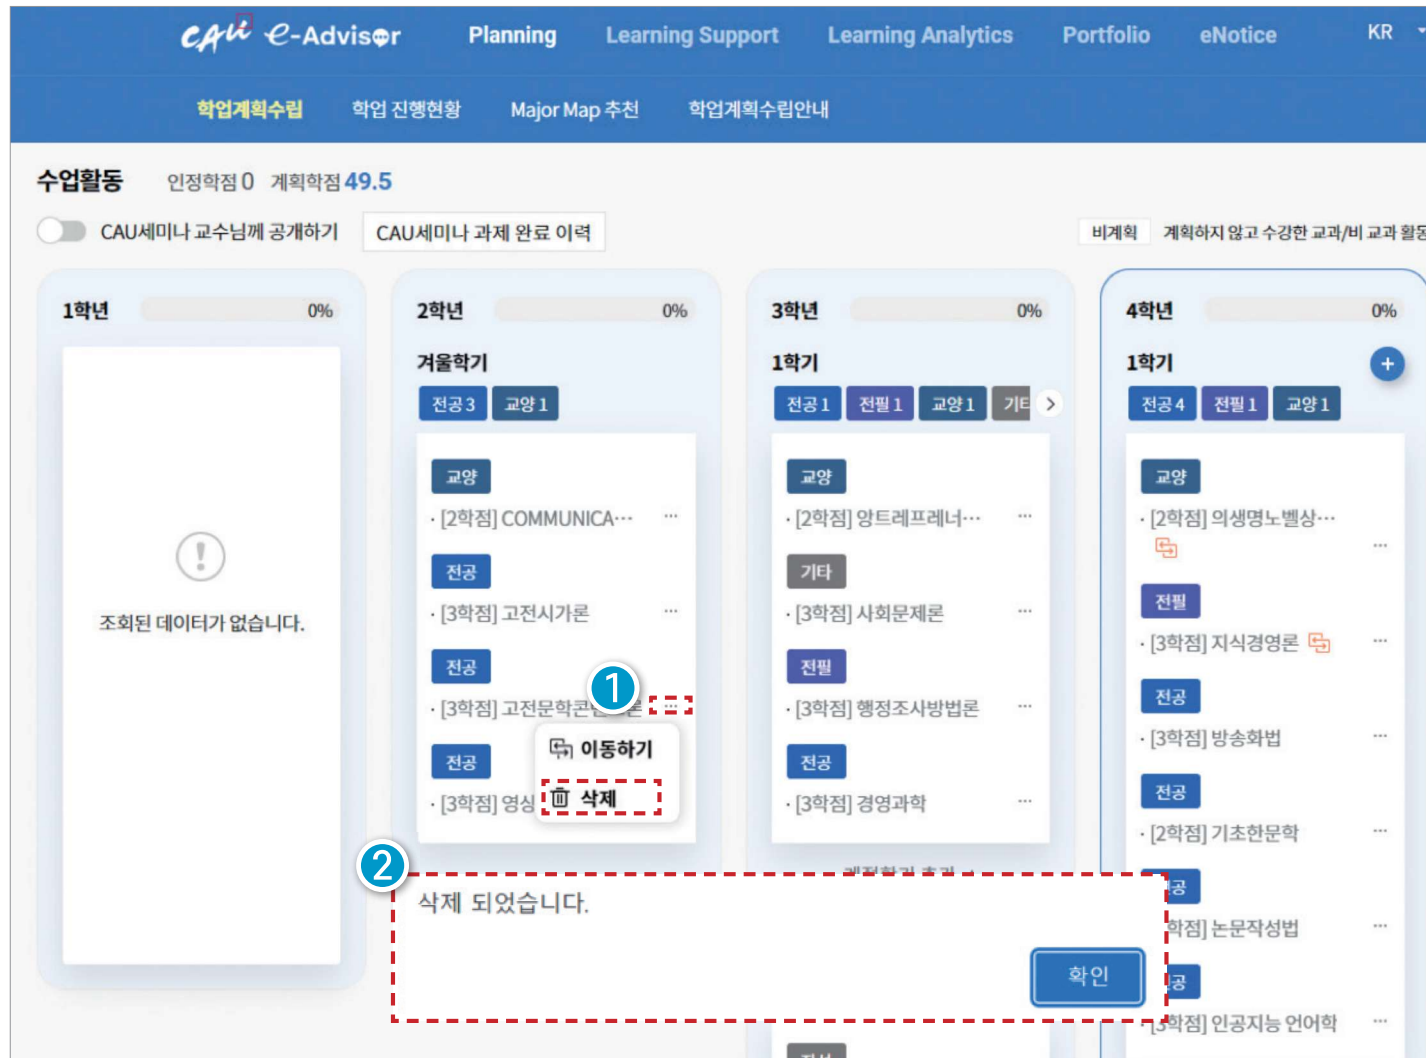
CAU e-Advisor Planning Learning Support Learning Analytics Portfolio eNotice KR

학업계획수립 학업 진행현황 Major Map 추천 학업계획수립안내

수업활동 인정학점 0 계획학점 49.5

CAU세미나 교수님께 공개하기 CAU세미나 과제 완료 이력

비계획 계획하지 않고 수강한 교과/비 교과 활동

1학년 0%

조회된 데이터가 없습니다.

2학년 0%

겨울학기

전공 3 교양 1

교양
· [2학점] COMMUNICA··· ···

전공
· [3학점] 고전시가론 ···

전공
· [3학점] 고전문학콘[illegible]론 ···

전공
· [3학점] 영실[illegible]

이동하기

삭제

3학년 0%

1학기

전공 1 전필 1 교양 1 기E

교양
· [2학점] 앙트레프레너··· ···

기타
· [3학점] 사회문제론 ···

전필
· [3학점] 행정조사방법론 ···

전공
· [3학점] 경영과학 ···

4학년 0%

1학기

전공 4 전필 1 교양 1

교양
· [2학점] 의생명노벨상··· ···

전필
· [3학점] 지식경영론 ···

전공
· [3학점] 방송화법 ···

전공
· [2학점] 기초한문학 ···

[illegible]공
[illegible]학점] 논문작성법 ···

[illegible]공
· [3학점] 인공지능 언어학 ···

1

2

삭제 되었습니다.

확인